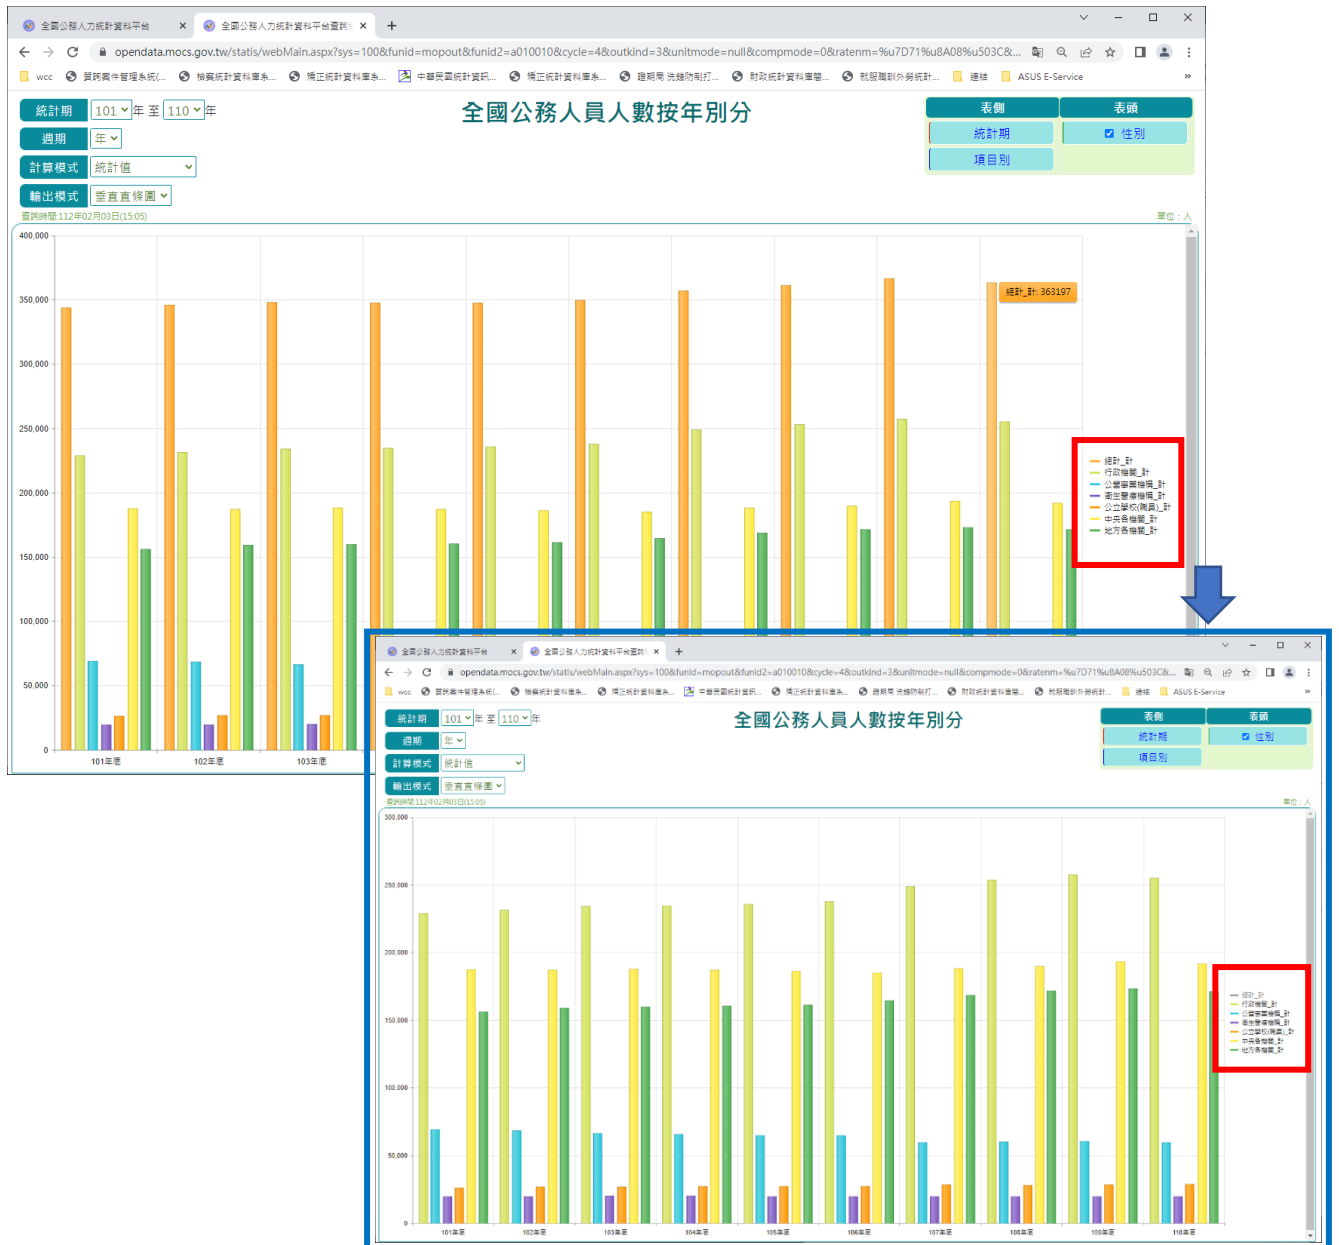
全國公務人力統計資料平台 ×
全國公務人力統計資料平台查詢 ×
+

opendata.mocs.gov.tw/statis/webMain.aspx?sys=100&funid=mopout&funid2=a010010&cycle=4&outkind=3&unitmode=null&compmode=0&ratenm=%u7D71%u8A08%u503C&...

wcc | 質詢案件管理系統(... | 檢察統計資料專系... | 矯正統計資料專系... | 中華民國統計資訊... | 矯正統計資料專系... | 疾病管制署... | 財政統計資料專... | 就服職訓外勞統計... | 連結 | ASUS E-Service

統計期 101 年 至 110 年
週期 年
計算模式 統計值
輸出模式 垂直直條圖

全國公務人員人數按年別分

表側 | 表頭
統計期 | 性別
項目別

查詢時間:112年02月03日(15:05)
單位：人

400,000
350,000
300,000
250,000
200,000
150,000
100,000
50,000
0

總計_計: 363197

總計_計
行政機關_計
公營事業機構_計
衛生醫療機構_計
公立學校(職員)_計
中央各機關_計
地方各機關_計

101年度 102年度 103年度

全國公務人力統計資料平台 ×
全國公務人力統計資料平台查詢 ×
+

opendata.mocs.gov.tw/statis/webMain.aspx?sys=100&funid=mopout&funid2=a010010&cycle=4&outkind=3&unitmode=null&compmode=0&ratenm=%u7D71%u8A08%u503C&...

wcc | 質詢案件管理系統(... | 檢察統計資料專系... | 矯正統計資料專系... | 中華民國統計資訊... | 矯正統計資料專系... | 疾病管制署... | 財政統計資料專... | 就服職訓外勞統計... | 連結 | ASUS E-Service

統計期 101 年 至 110 年
週期 年
計算模式 統計值
輸出模式 垂直直條圖

全國公務人員人數按年別分

表側 | 表頭
統計期 | 性別
項目別

查詢時間:112年02月03日(15:05)
單位：人

300,000
250,000
200,000
150,000
100,000
50,000
0

總計_計
行政機關_計
公營事業機構_計
衛生醫療機構_計
公立學校(職員)_計
中央各機關_計
地方各機關_計

101年度 102年度 103年度 104年度 105年度 106年度 107年度 108年度 109年度 110年度